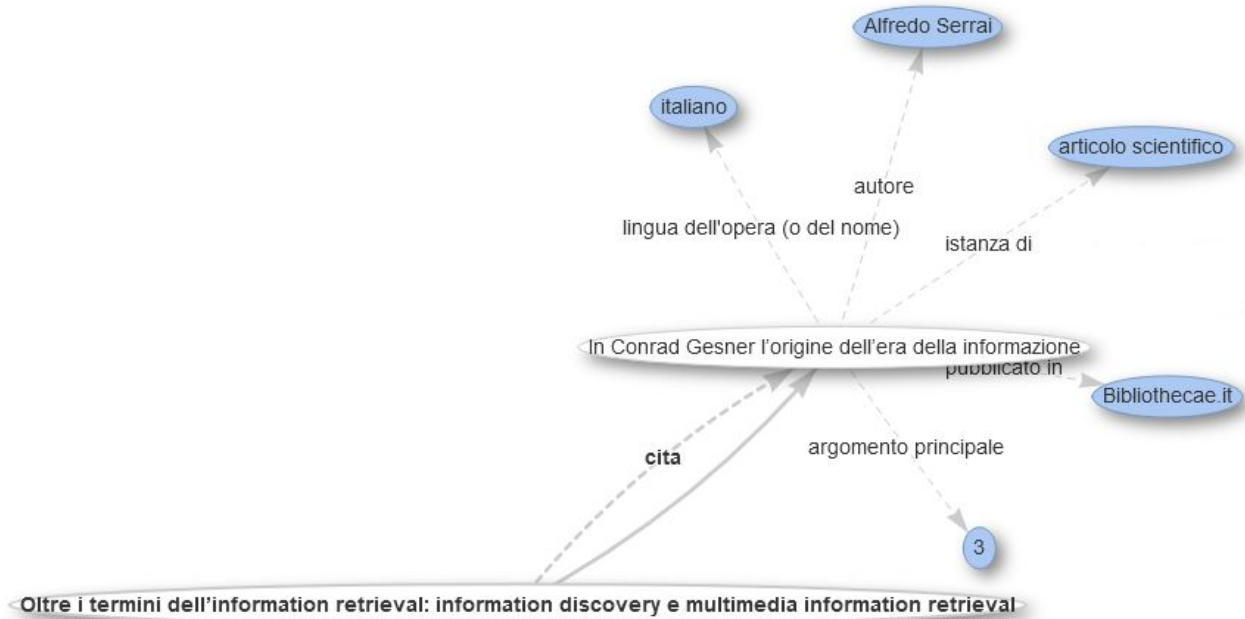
Alfredo Serrai

italiano

articolo scientifico

autore

lingua dell'opera (o del nome)

istanza di

In Conrad Gesner l’origine dell’era della informazione

pubblicato in

Bibliothecae.it

cita

argomento principale

3

Oltre i termini dell’information retrieval: information discovery e multimedia information retrieval